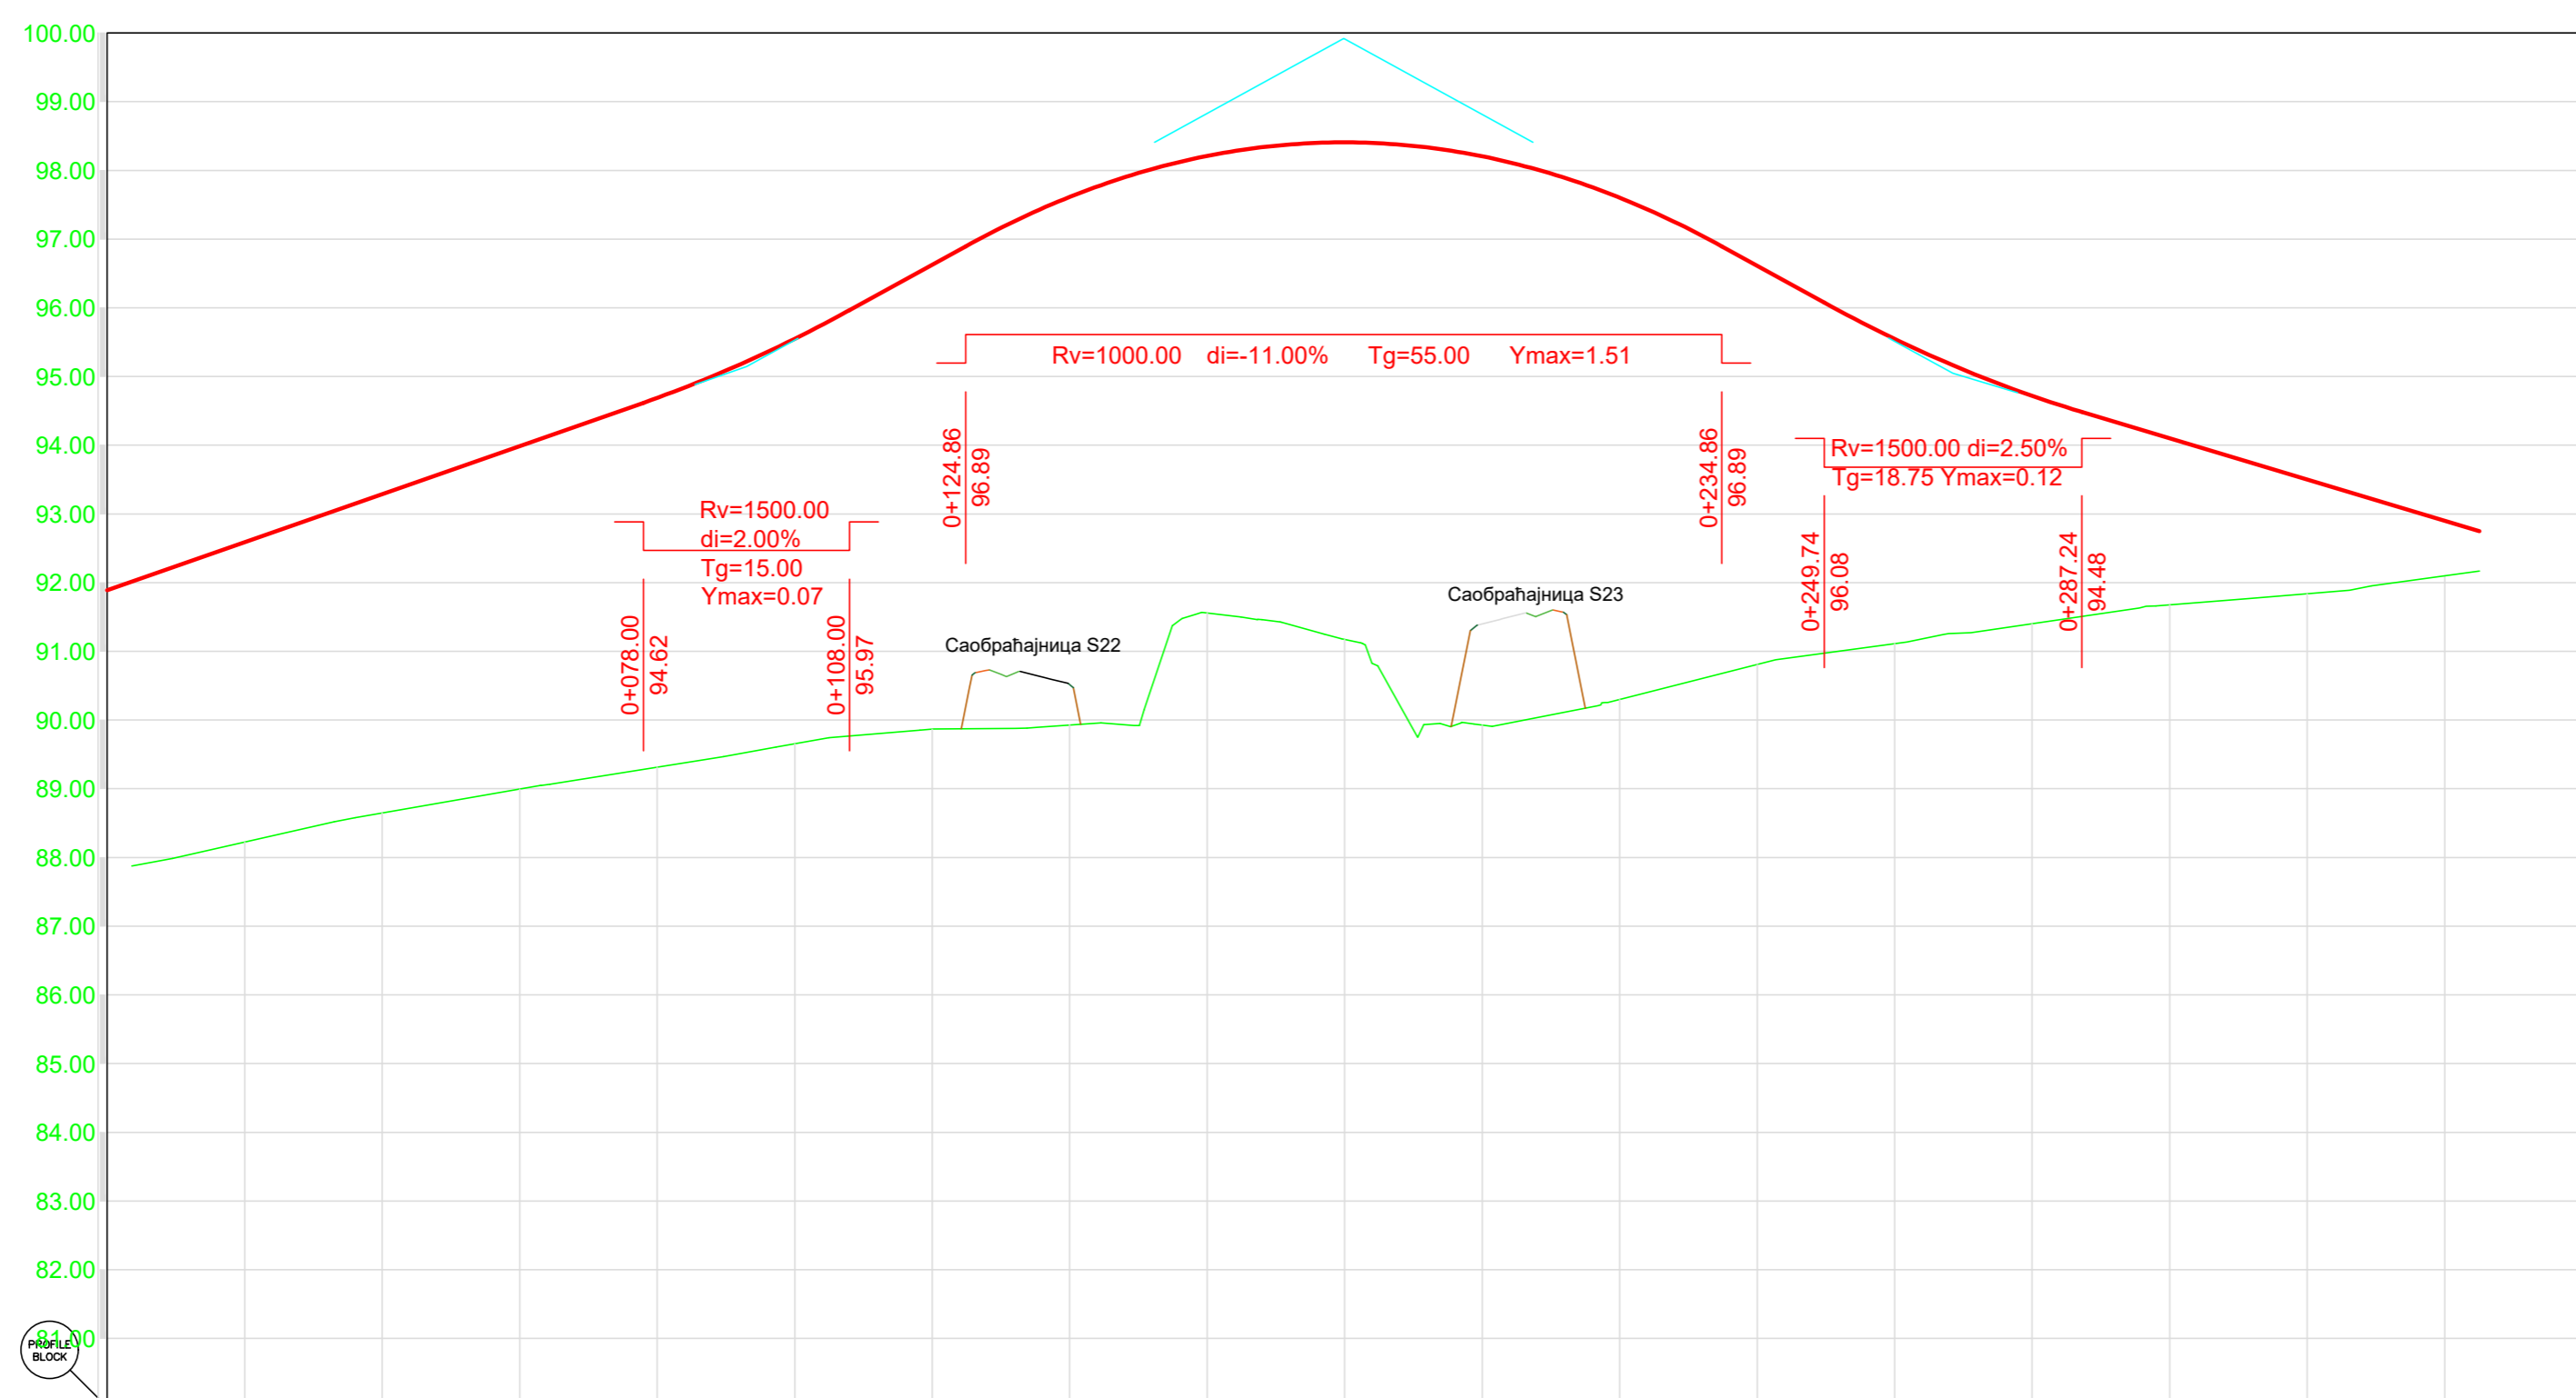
100.00
99.00
98.00
97.00
96.00
95.00
94.00
93.00
92.00
91.00
90.00
89.00
88.00
87.00
86.00
85.00
84.00
83.00
82.00
81.00

Rv=1000.00 di=-11.00% Tg=55.00 Ymax=1.51

0+124.86
96.89

0+234.86
96.89

Rv=1500.00 di=2.50%
Tg=18.75 Ymax=0.12

Rv=1500.00
di=2.00%
Tg=15.00
Ymax=0.07

0+078.00
94.62

0+108.00
95.97

Саобраћајница S22

Саобраћајница S23

0+249.74
96.08

0+287.24
94.48

PROFILE
BLOCK